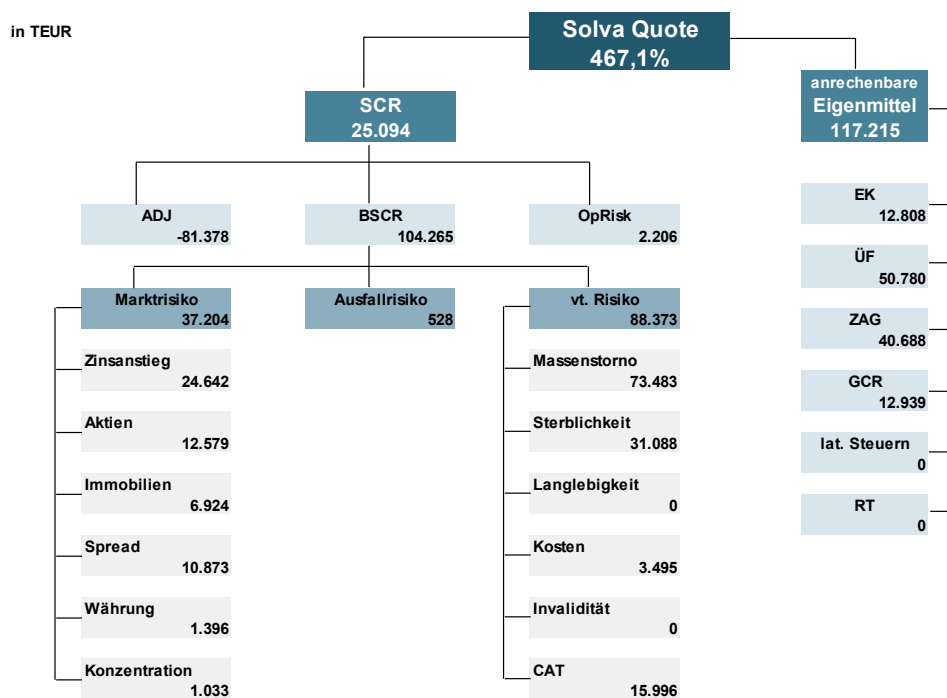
in TEUR

Solva Quote
467,1%

SCR
25.094

anrechenbare
Eigenmittel
117.215

ADJ
-81.378

BSCR
104.265

OpRisk
2.206

Marktrisiko
37.204

Ausfallrisiko
528

vt. Risiko
88.373

Zinsanstieg
24.642

Aktien
12.579

Immobilien
6.924

Spread
10.873

Währung
1.396

Konzentration
1.033

Massenstorno
73.483

Sterblichkeit
31.088

Langlebigkeit
0

Kosten
3.495

Invalidität
0

CAT
15.996

EK
12.808

ÜF
50.780

ZAG
40.688

GCR
12.939

lat. Steuern
0

RT
0